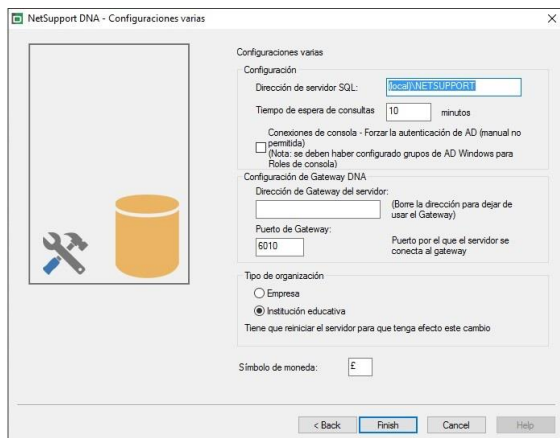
NetSupport DNA - Configuraciones varias

Configuraciones varias

Configuración

Dirección de servidor SQL: (local)\NETSUPPORT

Tiempo de espera de consultas 10 minutos

Conexiones de consola - Forzar la autenticación de AD (manual no permitida) (Nota: se deben haber configurado grupos de AD Windows para Roles de consola)

Configuración de Gateway DNA

Dirección de Gateway del servidor:

(Borre la dirección para dejar de usar el Gateway)

Puerto de Gateway:

6010

Puerto por el que el servidor se conecta al gateway

Tipo de organización

Empresa

Institución educativa

Tiene que reiniciar el servidor para que tenga efecto este cambio

Símbolo de moneda: £

< Back Finish Cancel Help